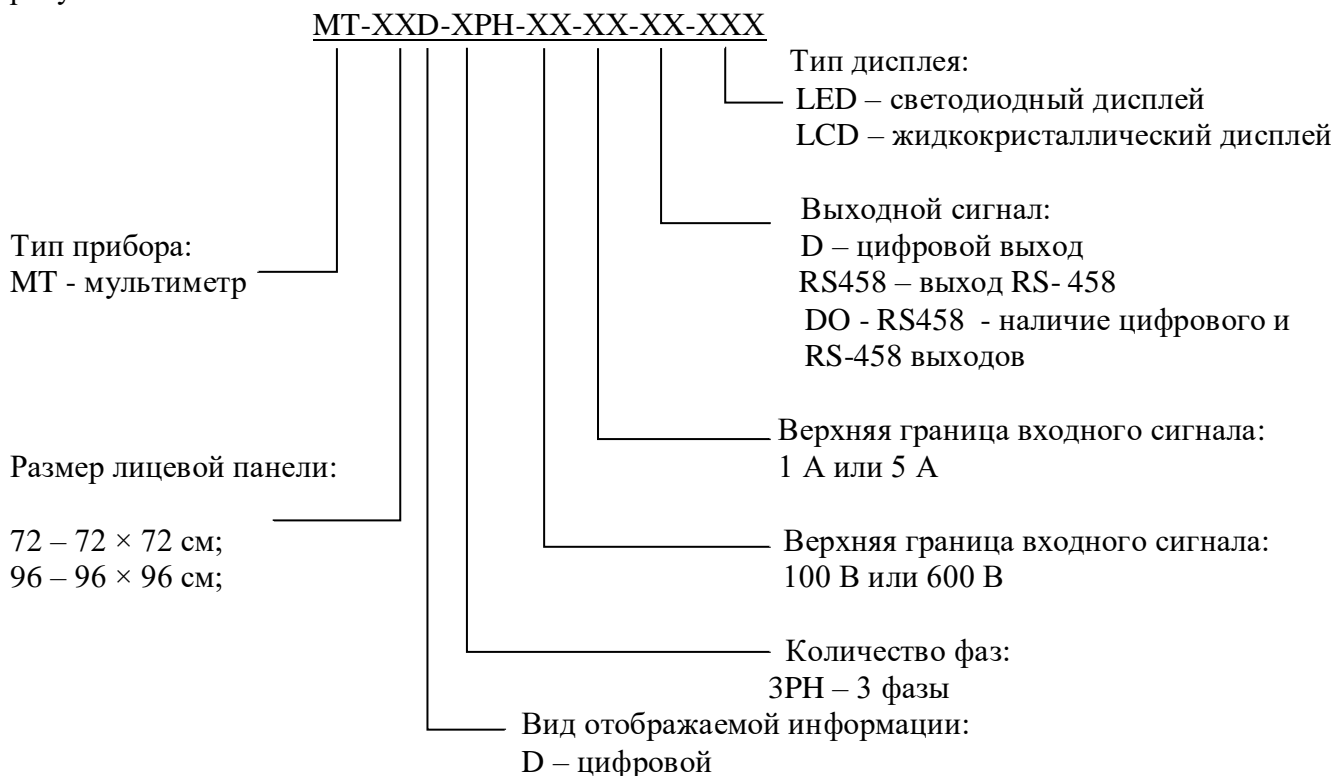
рисунке
MT-XXD-XPH-XX-XX-XX-XXX

Тип дисплея:
LED – светодиодный дисплей
LCD – жидкокристаллический дисплей

Выходной сигнал:
D – цифровой выход
RS458 – выход RS- 458
DO - RS458 - наличие цифрового и RS-458 выходов

Тип прибора:
МТ - мультиметр

Верхняя граница входного сигнала:
1 А или 5 А

Размер лицевой панели:

72 – 72 × 72 см;
96 – 96 × 96 см;

Верхняя граница входного сигнала:
100 В или 600 В

Количество фаз:
3PH – 3 фазы

Вид отображаемой информации:
D – цифровой